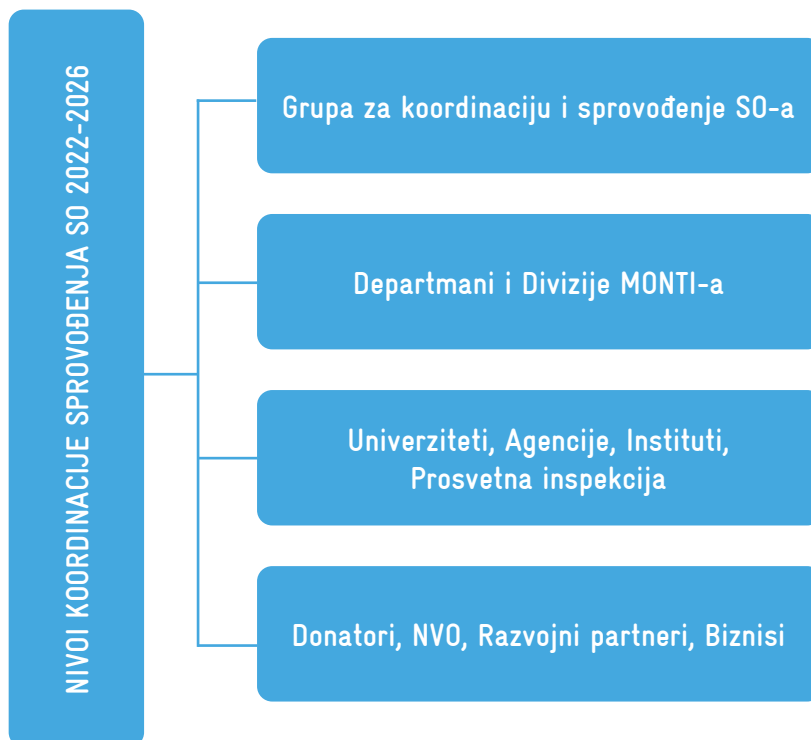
NIVOI KOORDINACIJE SPROVOĐENJA SO 2022-2026

Grupa za koordinaciju i sprovođenje SO-a

Departmani i Divizije MONTI-a

Univerziteti, Agencije, Instituti, Prosvetna inspekcija

Donatori, NVO, Razvojni partneri, Biznisi